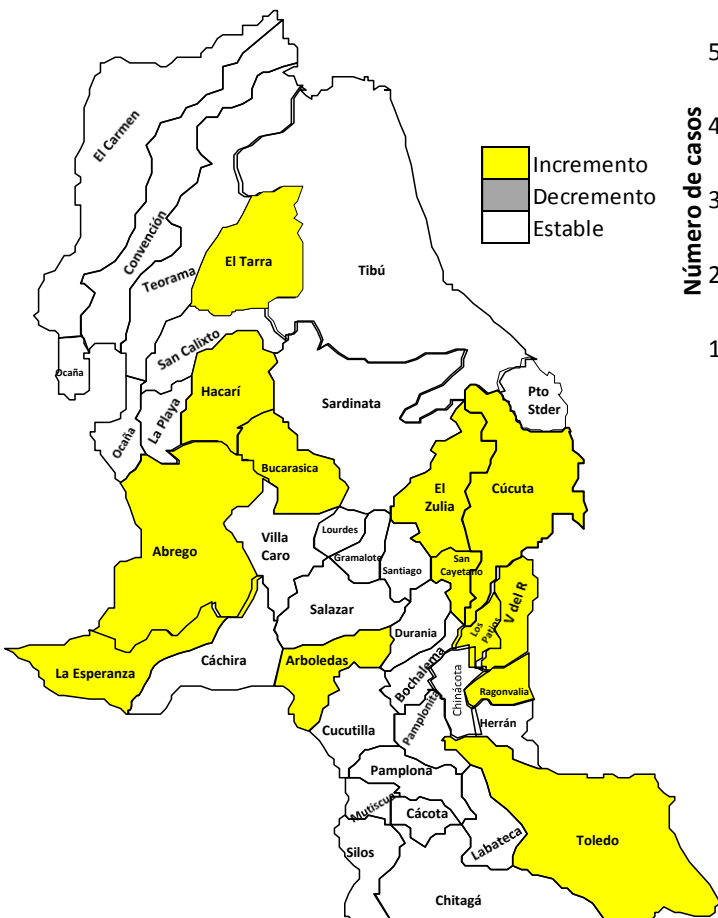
Incremento
Decremento
Estable

Número de casos
5
4
3
2
1

El Carmen
Convención
Teorama
El Tarra
Tibú
San Calixto
Ocaña
Ocaña
La Playa
Hacarí
Sardinata
Pto Stder
Bucarasica
El Zulia
Cúcuta
Abrego
Villa Caro
Lourdes
Gramalote
Santiago
San Cayetano
Salazar
Durania
Los Patios
V del R
La Esperanza
Cáchira
Arboledas
Bochalema
Chinácota
Ragonvalia
Pamplonita
Herrán
Cucutilla
Pamplona
Mutiscua
Cácota
Toledo
Labateca
Silos
Chitagá